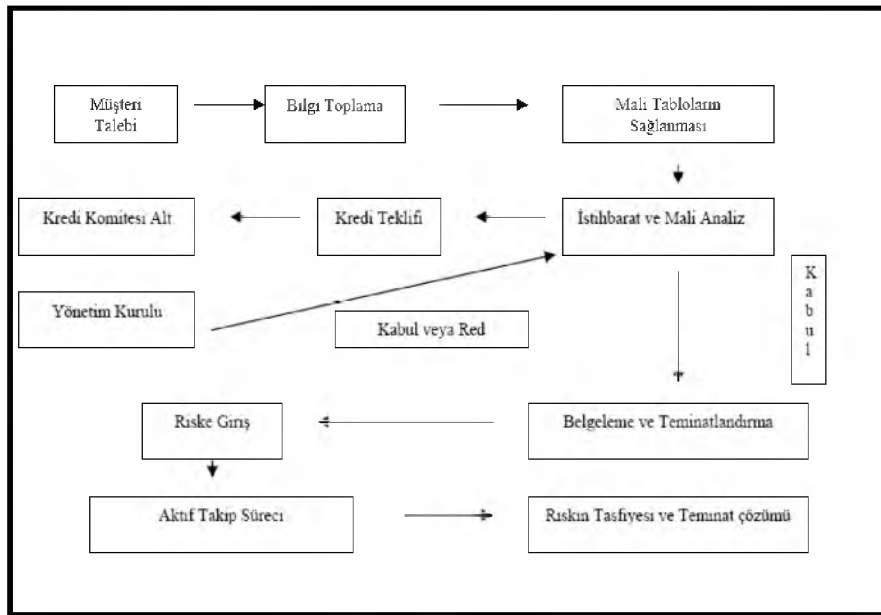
Müşteri Talebi

Bilgi Toplama

Mali Tabloların Sağlanması

Kredi Komitesi Alt

Kredi Teklifi

İstihbarat ve Mali Analiz

K a b u l

Yönetim Kurulu

Kabul veya Red

Riske Giriş

Belgeleme ve Teminatlandırma

Aktif Takip Süreci

Riskin Tasfiyesi ve Teminat çözümü